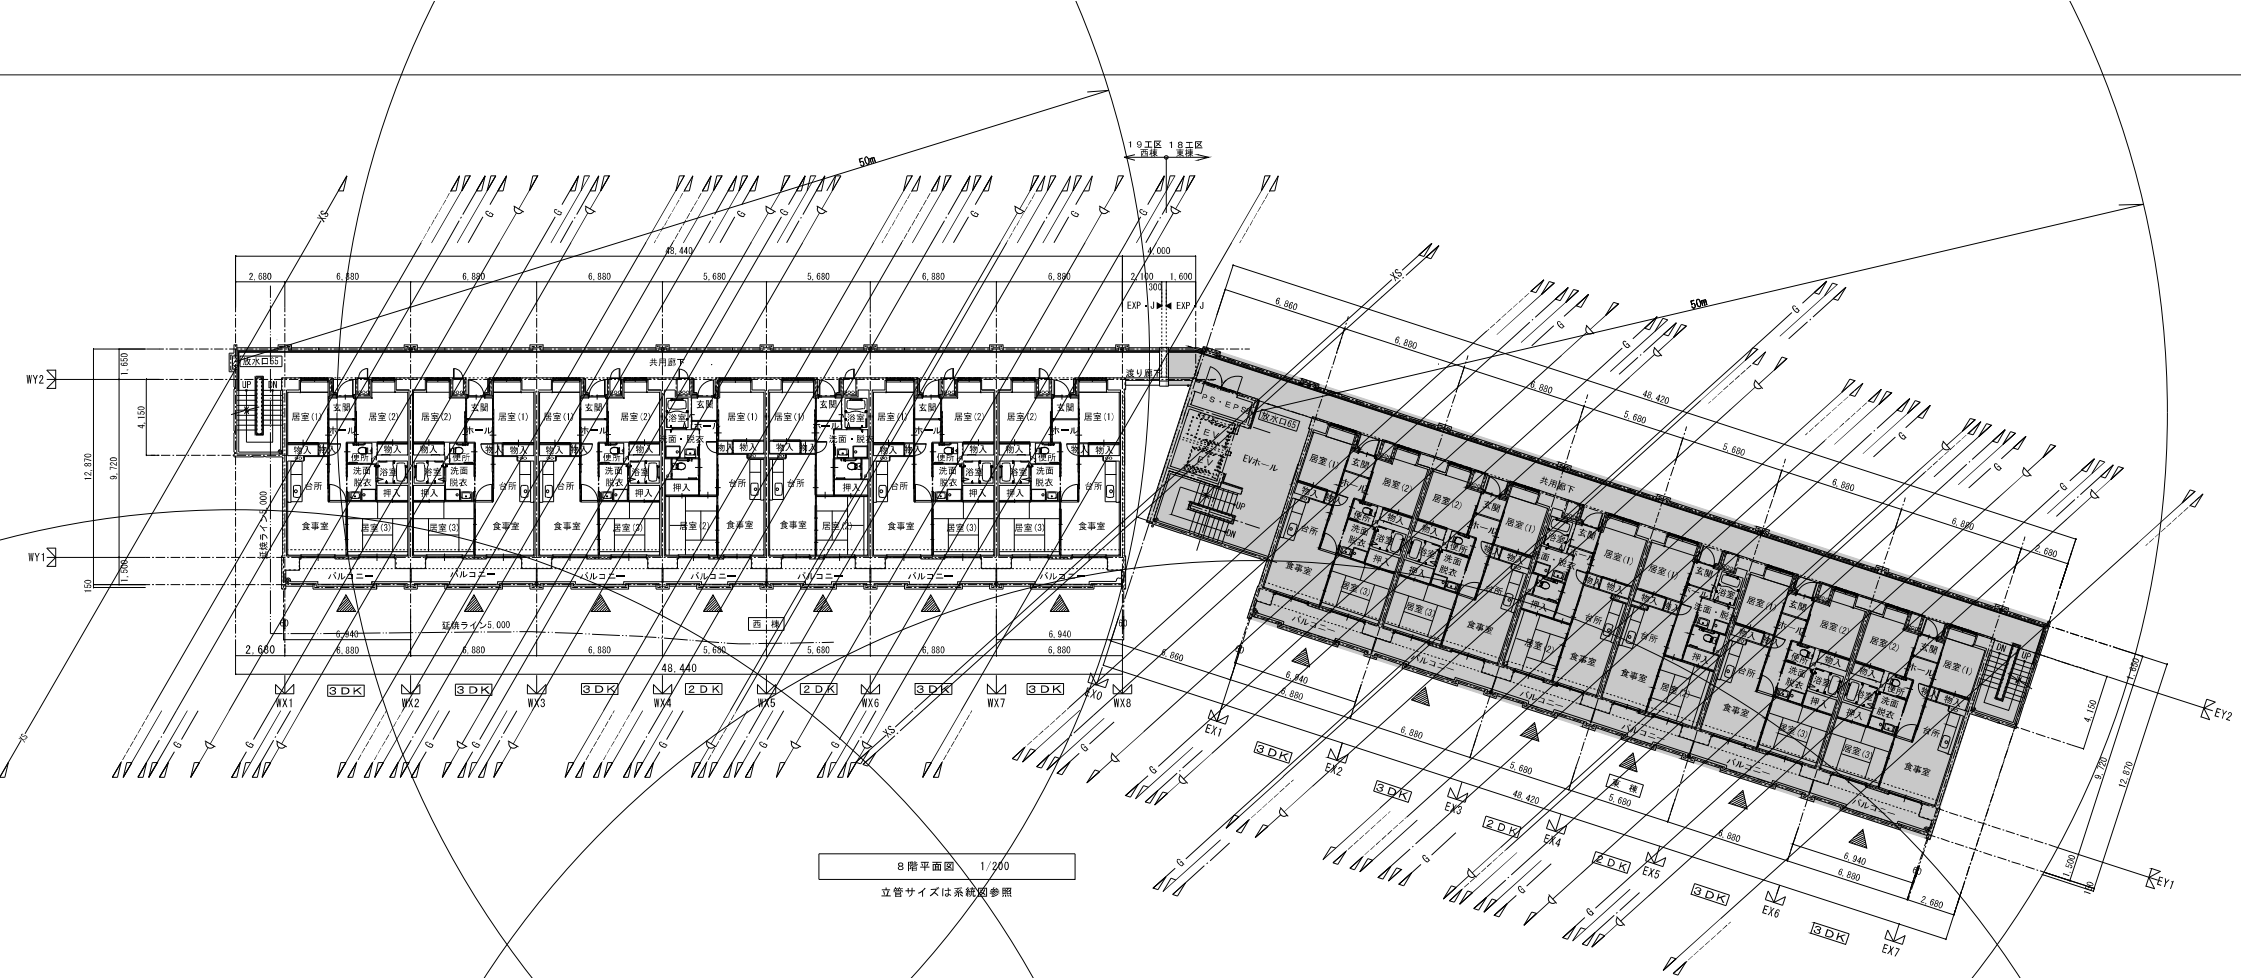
50m

19工区 西棟
18工区 東棟

48,440
4,000
2,680
6,880
6,880
6,880
5,680
5,680
6,880
6,880
2,100
1,600
300
EXP・J
EXP・J

共用廊下
放水口65
渡り廊下
UP
DN

居室(1)
玄関
居室(2)
ホール
物入
洗面脱衣
浴室
便所
押入
台所
食事室
居室(3)
バルコニー

WY2
WY1
1,650
4,150
12,870
9,720
1,500
150
延焼ライン5,000

西棟
6,940
延焼ライン5,000
6,940
2,680
48,440

3DK
3DK
3DK
2DK
2DK
3DK
3DK

WX1
WX2
WX3
WX4
WX5
WX6
WX7
EX0
WX8

XS
G

50m
6,860
6,880
6,880
48,420
5,680
5,680
6,880
6,880
2,680

PS・EPS
放水口65
EVホール
共用廊下

EY2
EY1
1,650
4,150
9,720
12,870
1,500
150

6,860
6,940
6,880
6,880
5,680
48,420
5,680
6,880
6,940
6,880
2,680

東棟

3DK
3DK
2DK
2DK
3DK
3DK

EX1
EX2
EX3
EX4
EX5
EX6
EX7

8階平面図 1/200
立管サイズは系統図参照